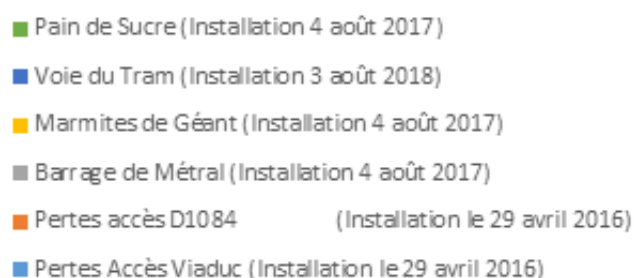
Pain de Sucre (Installation 4 août 2017)

Voie du Tram (Installation 3 août 2018)

Marmites de Géant (Installation 4 août 2017)

Barrage de Métral (Installation 4 août 2017)

Pertes accès D1084 (Installation le 29 avril 2016)

Pertes Accès Viaduc (Installation le 29 avril 2016)